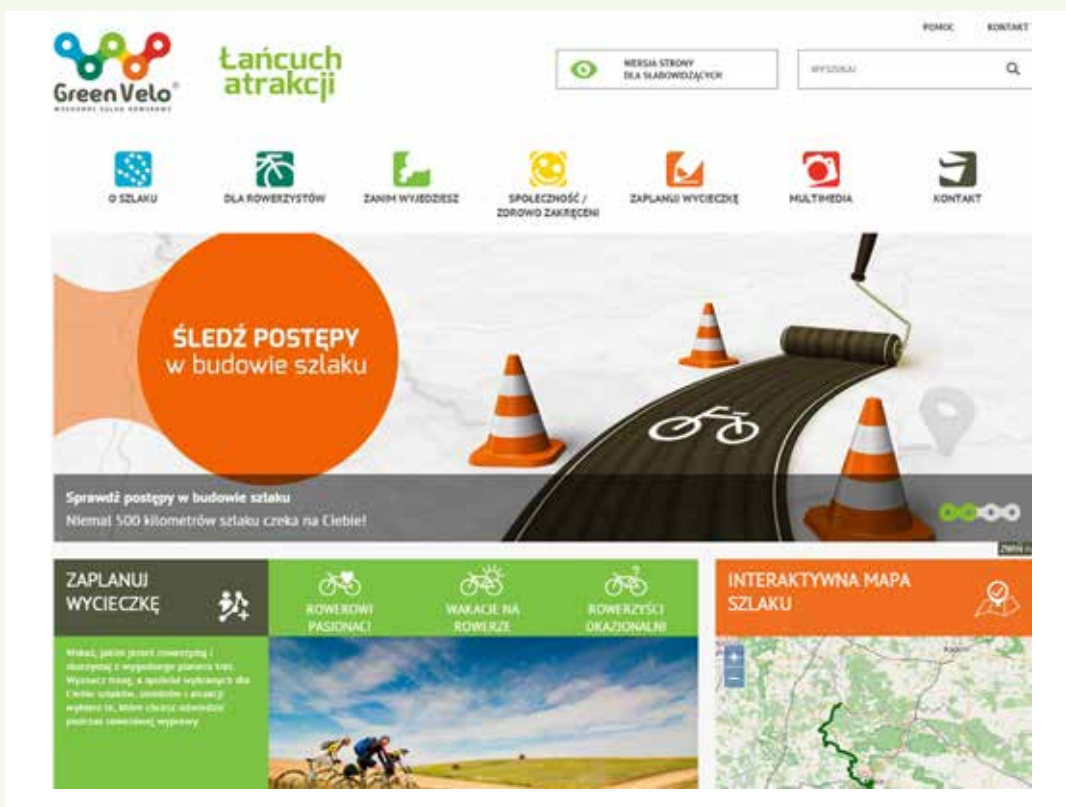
POMOC KONTAKT

Green Velo
WSCHODNI SZLAK ROWEROWY

Łańcuch atrakcji

WERSJA STRONY DLA SŁABOWIDZĄCYCH

WYSZUKAJ

O SZLAKU
DLA ROWERZYSTÓW
ZANIM WYJEDZIESZ
SPOŁECZNOŚĆ / ZDROWO ZAKRĘCENI
ZAPLANUJ WYCIECZKĘ
MULTIMEDIA
KONTAKT

ŚLEDŹ POSTĘPY
w budowie szlaku

Sprawdź postępy w budowie szlaku
Niemal 500 kilometrów szlaku czeka na Ciebie!

ZAPLANUJ WYCIECZKĘ

ROWEROWI PASJONACI
WAKACJE NA ROWERZE
ROWERZYŚCI OKAZJONALNI

INTERAKTYWNA MAPA SZLAKU

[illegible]